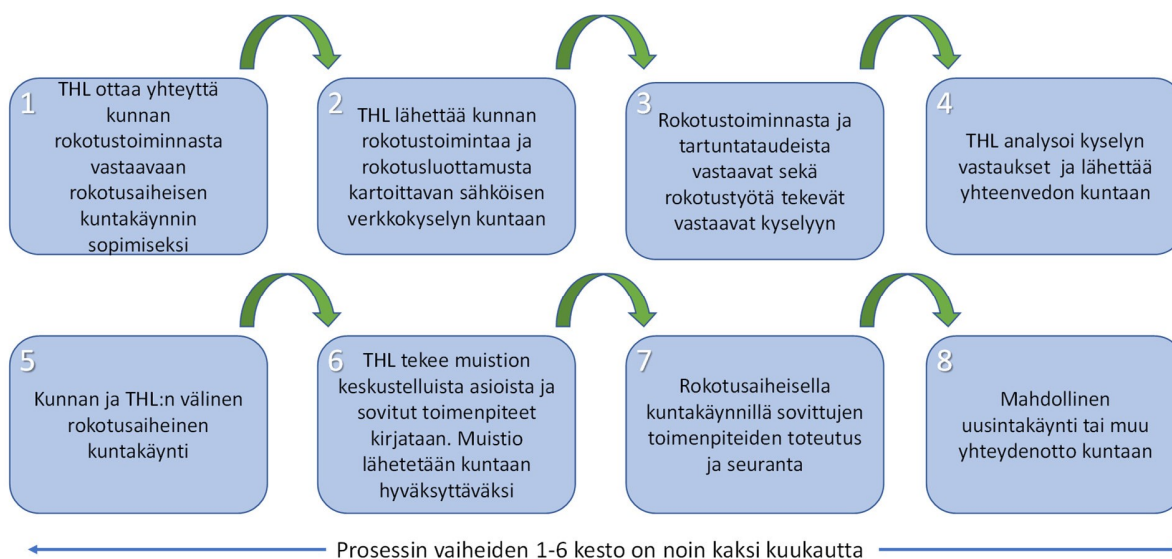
1 THL ottaa yhteyttä kunnan rokotustoiminnasta vastaavaan rokotusaiheisen kuntakäynnin sopimiseksi

2 THL lähettää kunnan rokotustoimintaa ja rokotusluottamusta kartoittavan sähköisen verkkokyselyn kuntaan

3 Rokotustoiminnasta ja tartuntataudeista vastaavat sekä rokotustyötä tekevät vastaavat kyselyyn

4 THL analysoi kyselyn vastaukset ja lähettää yhteenvedon kuntaan

5 Kunnan ja THL:n välinen rokotusaiheinen kuntakäynti

6 THL tekee muistion keskustelluista asioista ja sovitut toimenpiteet kirjataan. Muistio lähetetään kuntaan hyväksyttäväksi

7 Rokotusaiheisella kuntakäynnillä sovittujen toimenpiteiden toteutus ja seuranta

8 Mahdollinen uusintakäynti tai muu yhteydenotto kuntaan

Prosessin vaiheiden 1-6 kesto on noin kaksi kuukautta